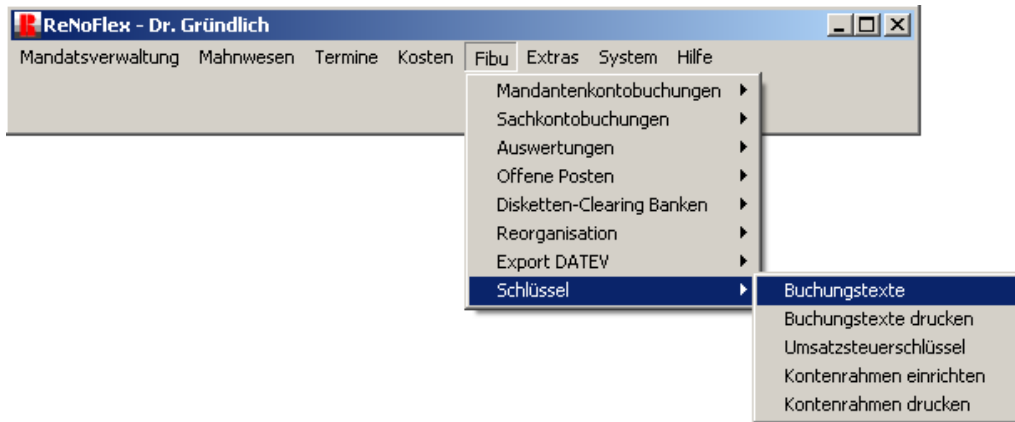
ReNoFlex - Dr. Gründlich

Mandatsverwaltung Mahnwesen Termine Kosten Fibu Extras System Hilfe

Mandantenkontobuchungen
Sachkontobuchungen
Auswertungen
Offene Posten
Disketten-Clearing Banken
Reorganisation
Export DATEV
Schlüssel

Buchungstexte
Buchungstexte drucken
Umsatzsteuerschlüssel
Kontenrahmen einrichten
Kontenrahmen drucken